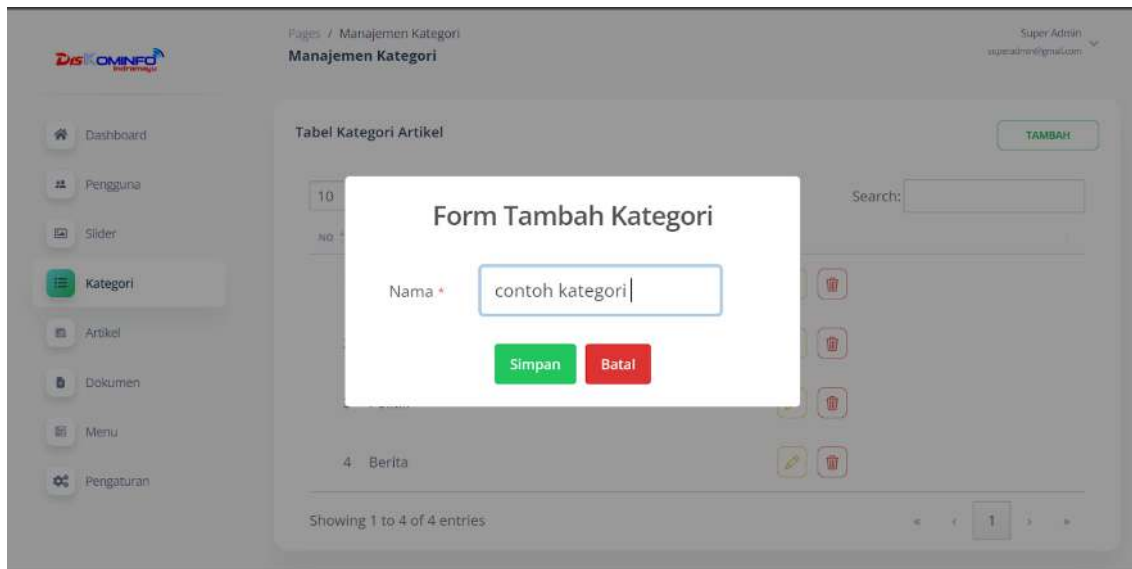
DISKOMINFO Indramayu

Pages / Manajemen Kategori
Manajemen Kategori

Super Admin
superadmin@gmail.com

Dashboard
Pengguna
Slider
Kategori
Artikel
Dokumen
Menu
Pengaturan

Tabel Kategori Artikel

TAMBAH

10

Search:

NO

Form Tambah Kategori

Nama *

contoh kategori

Simpan

Batal

4 Berita

Showing 1 to 4 of 4 entries

« ‹ 1 › »